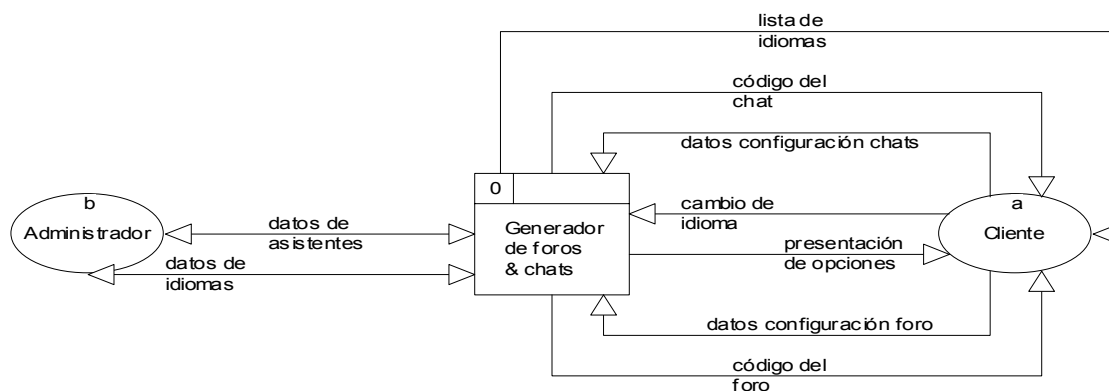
lista de idiomas

código del chat

datos configuración chats

b
Administrador

datos de asistentes

datos de idiomas

0

Generador de foros & chats

cambio de idioma

presentación de opciones

a
Cliente

datos configuración foro

código del foro